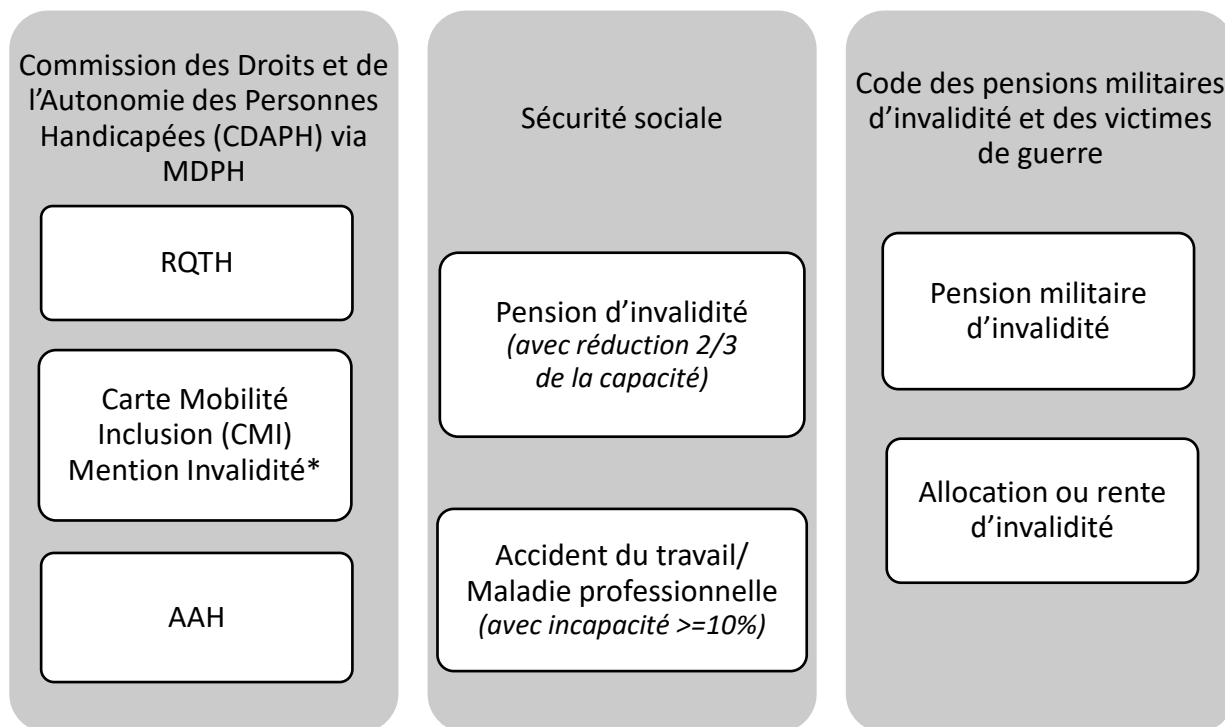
Commission des Droits et de l’Autonomie des Personnes Handicapées (CDAPH) via MDPH

RQTH

Carte Mobilité Inclusion (CMI) Mention Invalidité*

AAH

Sécurité sociale

Pension d’invalidité
*(avec réduction 2/3 de la capacité)*

Accident du travail/ Maladie professionnelle
*(avec incapacité >=10%)*

Code des pensions militaires d’invalidité et des victimes de guerre

Pension militaire d’invalidité

Allocation ou rente d’invalidité